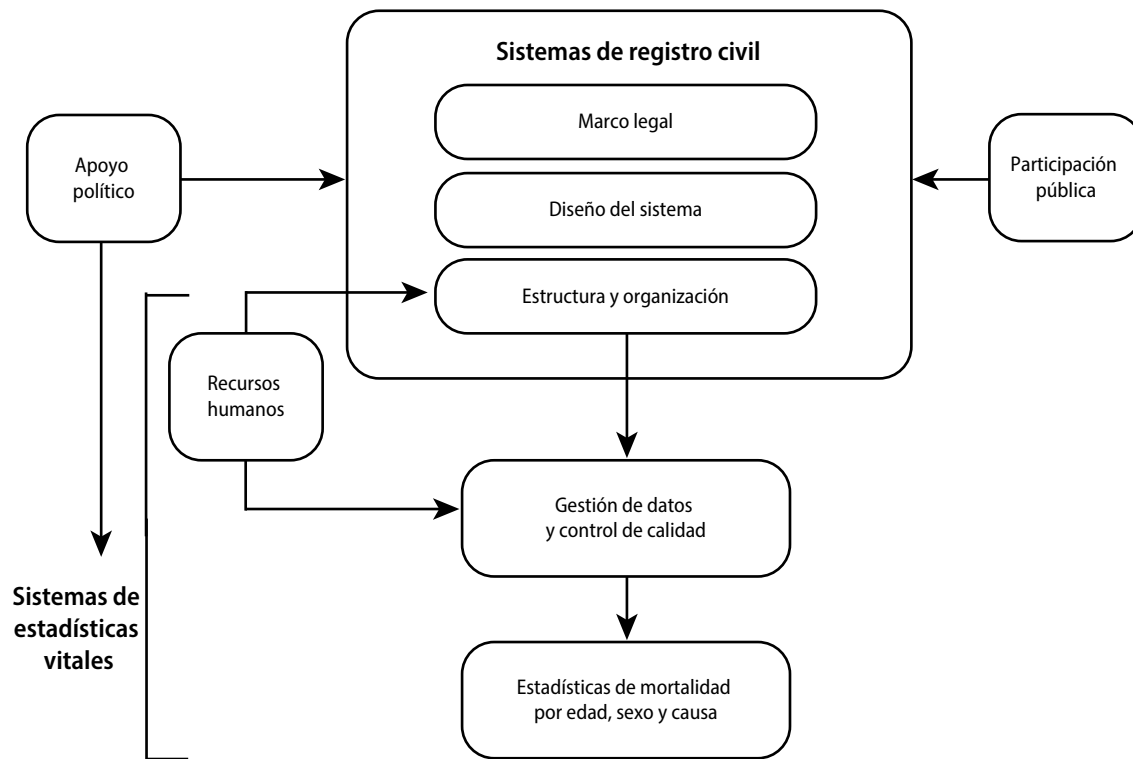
Sistemas de registro civil

Marco legal

Diseño del sistema

Estructura y organización

Apoyo político

Participación pública

Recursos humanos

Gestión de datos y control de calidad

Estadísticas de mortalidad por edad, sexo y causa

Sistemas de estadísticas vitales